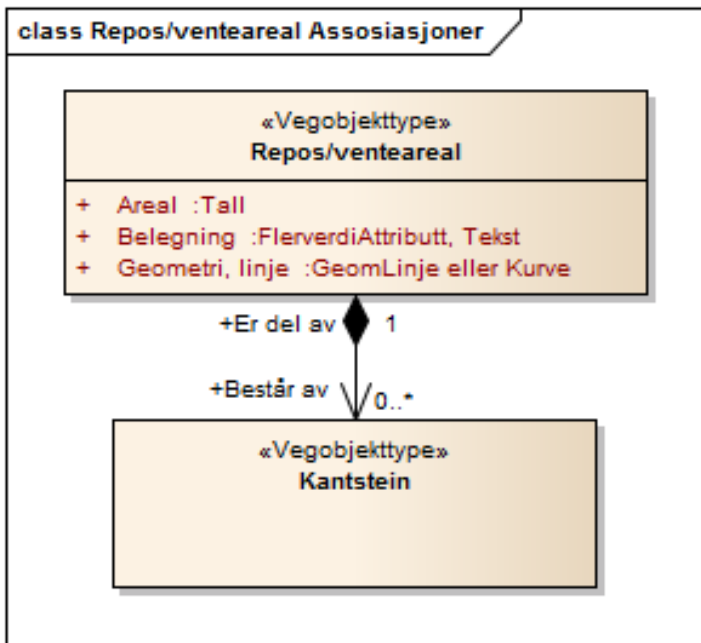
class Repos/ventareal Assosiasjoner

«Vegobjekttype»
Repos/ventareal

+ Areal :Tall
+ Belegning :FlerverdiAttributt, Tekst
+ Geometri, linje :GeomLinje eller Kurve

+Er del av 1

+Består av 0..*

«Vegobjekttype»
Kantstein